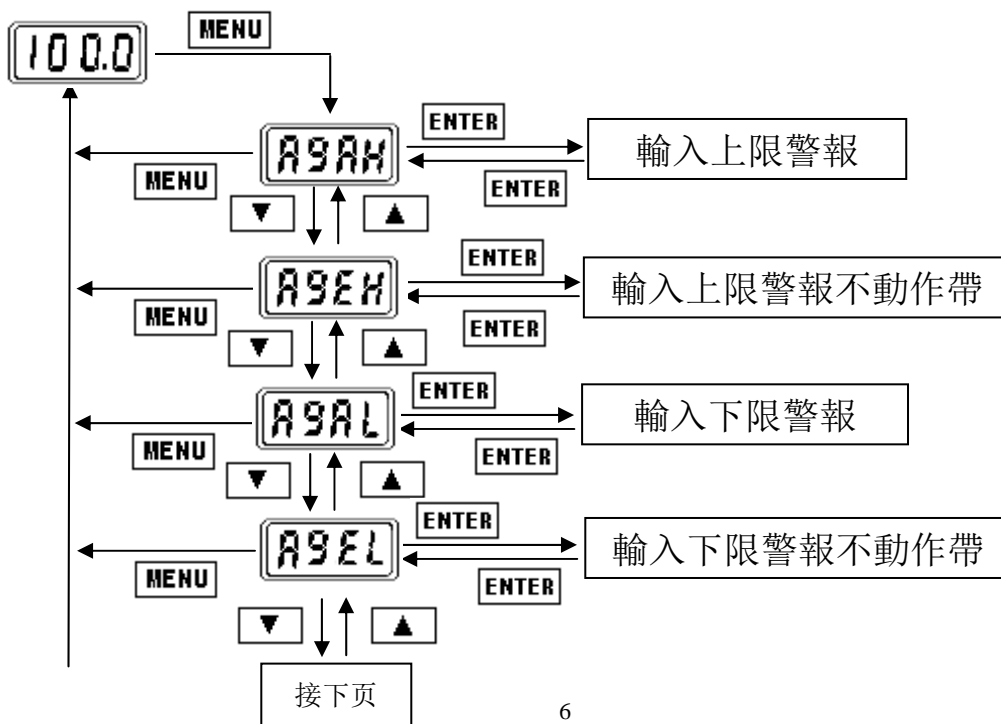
100.0

MENU

A9AH

ENTER

輸入上限警報

MENU

ENTER

▼

▲

ENTER

A9EH

輸入上限警報不動作帶

MENU

ENTER

▼

▲

ENTER

A9AL

輸入下限警報

MENU

ENTER

▼

▲

ENTER

A9EL

輸入下限警報不動作帶

MENU

ENTER

▼

▲

接下页

6